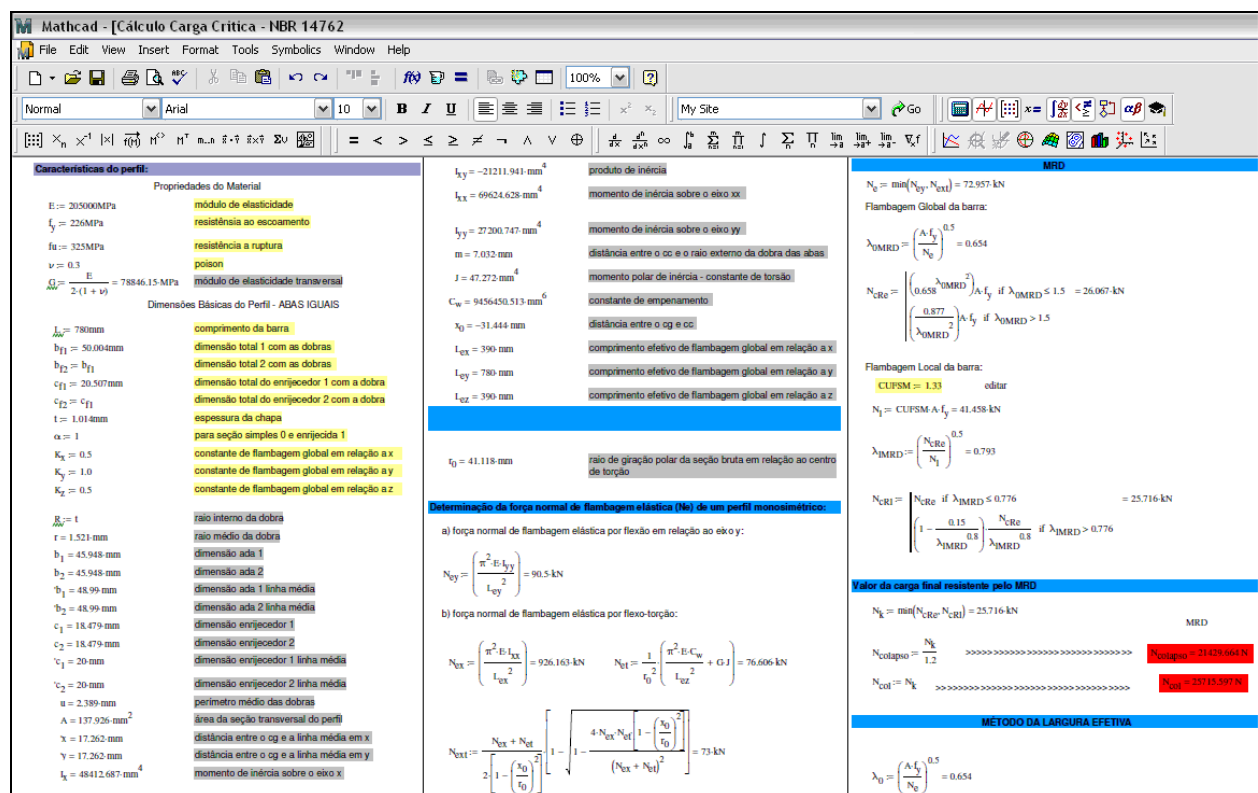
Mathcad - [Cálculo Carga Critica - NBR 14762

File Edit View Insert Format Tools Symbolics Window Help

100%

Normal Arial 10 B I U My Site Go

Características do perfil:

Propriedades do Material

$E := 205000MPa$ módulo de elasticidade
$f_y := 226MPa$ resistênsia ao escoamento
$fu := 325MPa$ resistência a ruptura
$\nu := 0.3$ poison
$G := \frac{E}{2\cdot(1+\nu)} = 78846.15\cdot MPa$ módulo de elasticidade transversal

Dimensões Básicas do Perfil - ABAS IGUAIS

$L := 780mm$ comprimento da barra
$b_{f1} := 50.004mm$ dimensão total 1 com as dobras
$b_{f2} := b_{f1}$ dimensão total 2 com as dobras
$c_{f1} := 20.507mm$ dimensão total do enrijecedor 1 com a dobra
$c_{f2} := c_{f1}$ dimensão total do enrijecedor 2 com a dobra
$t := 1.014mm$ espessura da chapa
$\alpha := 1$ para seção simples 0 e enrijecida 1
$K_x := 0.5$ constante de flambagem global em relação a x
$K_y := 1.0$ constante de flambagem global em relação a y
$K_z := 0.5$ constante de flambagem global em relação a z

$R_i := t$ raio interno da dobra
$r = 1.521\cdot mm$ raio médio da dobra
$b_1 = 45.948\cdot mm$ dimensão ada 1
$b_2 = 45.948\cdot mm$ dimensão ada 2
$'b_1 = 48.99\cdot mm$ dimensão ada 1 linha média
$'b_2 = 48.99\cdot mm$ dimensão ada 2 linha média
$c_1 = 18.479\cdot mm$ dimensão enrijecedor 1
$c_2 = 18.479\cdot mm$ dimensão enrijecedor 2
$'c_1 = 20\cdot mm$ dimensão enrijecedor 1 linha média
$'c_2 = 20\cdot mm$ dimensão enrijecedor 2 linha média
$u = 2.389\cdot mm$ perímetro médio das dobras
$A = 137.926\cdot mm^2$ área da seção transversal do perfil
$'x = 17.262\cdot mm$ distância entre o cg e a linha média em x
$'y = 17.262\cdot mm$ distância entre o cg e a linha média em y
$I_x = 48412.687\cdot mm^4$ momento de inércia sobre o eixo x

$I_{xy} = -21211.941\cdot mm^4$ produto de inércia
$I_{xx} = 69624.628\cdot mm^4$ momento de inércia sobre o eixo xx
$I_{yy} = 27200.747\cdot mm^4$ momento de inércia sobre o eixo yy
$m = 7.032\cdot mm$ distância entre o cc e o raio externo da dobra das abas
$J = 47.272\cdot mm^4$ momento polar de inércia - constante de torsão
$C_w = 9456450.513\cdot mm^6$ constante de empenamento
$x_0 = -31.444\cdot mm$ distância entre o cg e cc
$L_{ex} = 390\cdot mm$ comprimento efetivo de flambagem global em relação a x
$L_{ey} = 780\cdot mm$ comprimento efetivo de flambagem global em relação a y
$L_{ez} = 390\cdot mm$ comprimento efetivo de flambagem global em relação a z

$r_0 = 41.118\cdot mm$ raio de giração polar da seção bruta em relação ao centro de torção

Determinação da força normal de flambagem elástica (Ne) de um perfil monosimétrico:

a) força normal de flambagem elástica por flexão em relação ao eixo y:

$N_{ey} := \left(\frac{\pi^2\cdot E\cdot I_{yy}}{L_{ey}^2}\right) = 90.5\cdot kN$

b) força normal de flambagem elástica por flexo-torção:

$N_{ex} := \left(\frac{\pi^2\cdot E\cdot I_{xx}}{L_{ex}^2}\right) = 926.163\cdot kN$ $N_{et} := \frac{1}{r_0^2}\left(\frac{\pi^2\cdot E\cdot C_w}{L_{ez}^2} + G\cdot J\right) = 76.606\cdot kN$

$N_{ext} := \frac{N_{ex}+N_{et}}{2\left[1-\left(\frac{x_0}{r_0}\right)^2\right]}\left[1-\sqrt{1-\frac{4\cdot N_{ex}\cdot N_{et}\left[1-\left(\frac{x_0}{r_0}\right)^2\right]}{(N_{ex}+N_{et})^2}}\right] = 73\cdot kN$

MRD

$N_e = \min(N_{ey}, N_{ext}) = 72.957\cdot kN$

Flambagem Global da barra:

$\lambda_{0MRD} := \left(\frac{A\cdot f_y}{N_e}\right)^{0.5} = 0.654$

$N_{cRe} := \begin{cases} \left(0.658^{\lambda_{0MRD}^2}\right)A\cdot f_y & \text{if } \lambda_{0MRD} \le 1.5 \\ \left(\frac{0.877}{\lambda_{0MRD}^2}\right)A\cdot f_y & \text{if } \lambda_{0MRD} > 1.5 \end{cases} = 26.067\cdot kN$

Flambagem Local da barra:

$CUFSM := 1.33$ editar

$N_l := CUFSM\cdot A\cdot f_y = 41.458\cdot kN$

$\lambda_{lMRD} := \left(\frac{N_{cRe}}{N_l}\right)^{0.5} = 0.793$

$N_{cRl} := \begin{cases} N_{cRe} & \text{if } \lambda_{lMRD} \le 0.776 \\ \left(1-\frac{0.15}{\lambda_{lMRD}^{0.8}}\right)\frac{N_{cRe}}{\lambda_{lMRD}^{0.8}} & \text{if } \lambda_{lMRD} > 0.776 \end{cases} = 25.716\cdot kN$

Valor da carga final resistente pelo MRD

$N_k := \min(N_{cRe}, N_{cRl}) = 25.716\cdot kN$

MRD

$N_{colapso} := \frac{N_k}{1.2}$ >>>>>>>>>>>>>>>>>>>>>>>>>>>>>>>> $N_{colapso} = 21429.664\ N$

$N_{col} := N_k$ >>>>>>>>>>>>>>>>>>>>>>>>>>>>>>>>>> $N_{col} = 25715.597\ N$

MÉTODO DA LARGURA EFETIVA

$\lambda_0 := \left(\frac{A\cdot f_y}{N_e}\right)^{0.5} = 0.654$